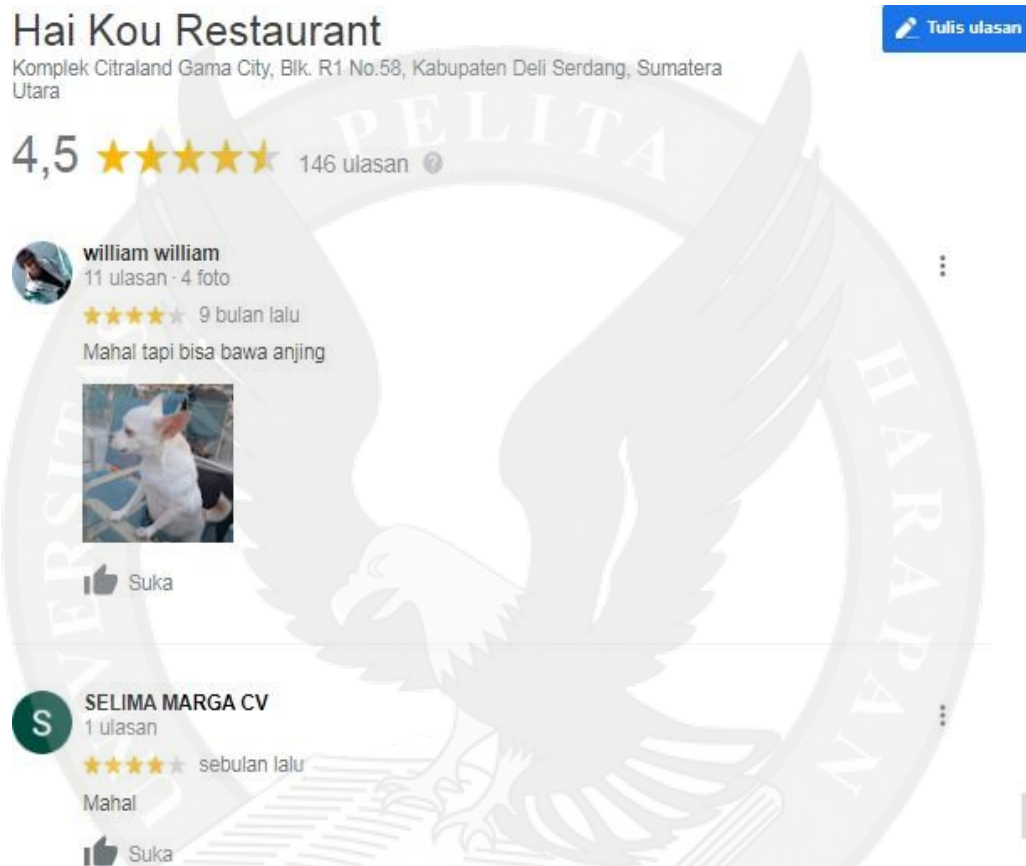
Hai Kou Restaurant
Komplek Citraland Gama City, Blk. R1 No.58, Kabupaten Deli Serdang, Sumatera Utara

Tulis ulasan

4,5 ★★★★★ 146 ulasan

william william
11 ulasan · 4 foto
★★★★★ 9 bulan lalu
Mahal tapi bisa bawa anjing

Suka

S
SELIMA MARGA CV
1 ulasan
★★★★★ sebulan lalu
Mahal

Suka

PELITA HARAPAN UNIVERSITAS